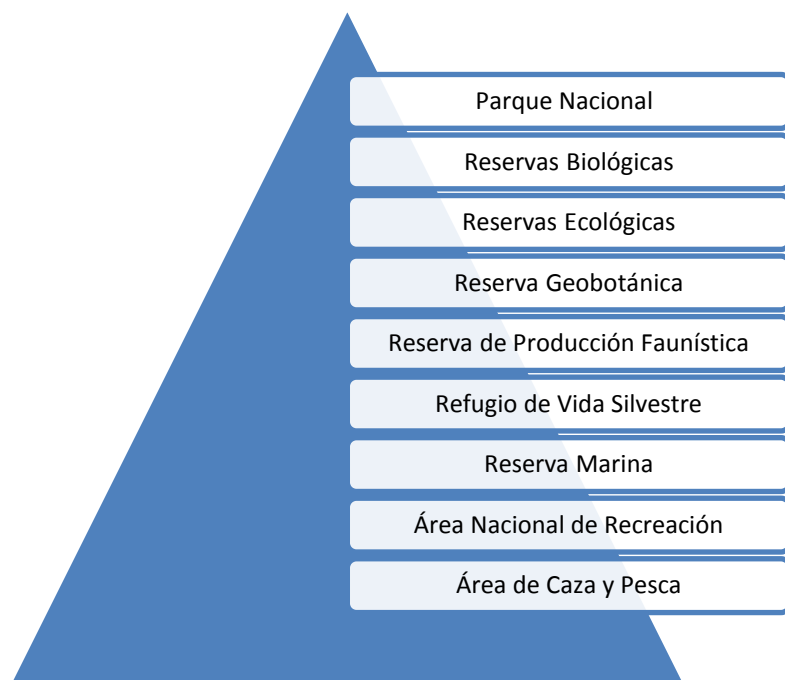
Parque Nacional

Reservas Biológicas

Reservas Ecológicas

Reserva Geobotánica

Reserva de Producción Faunística

Refugio de Vida Silvestre

Reserva Marina

Área Nacional de Recreación

Área de Caza y Pesca